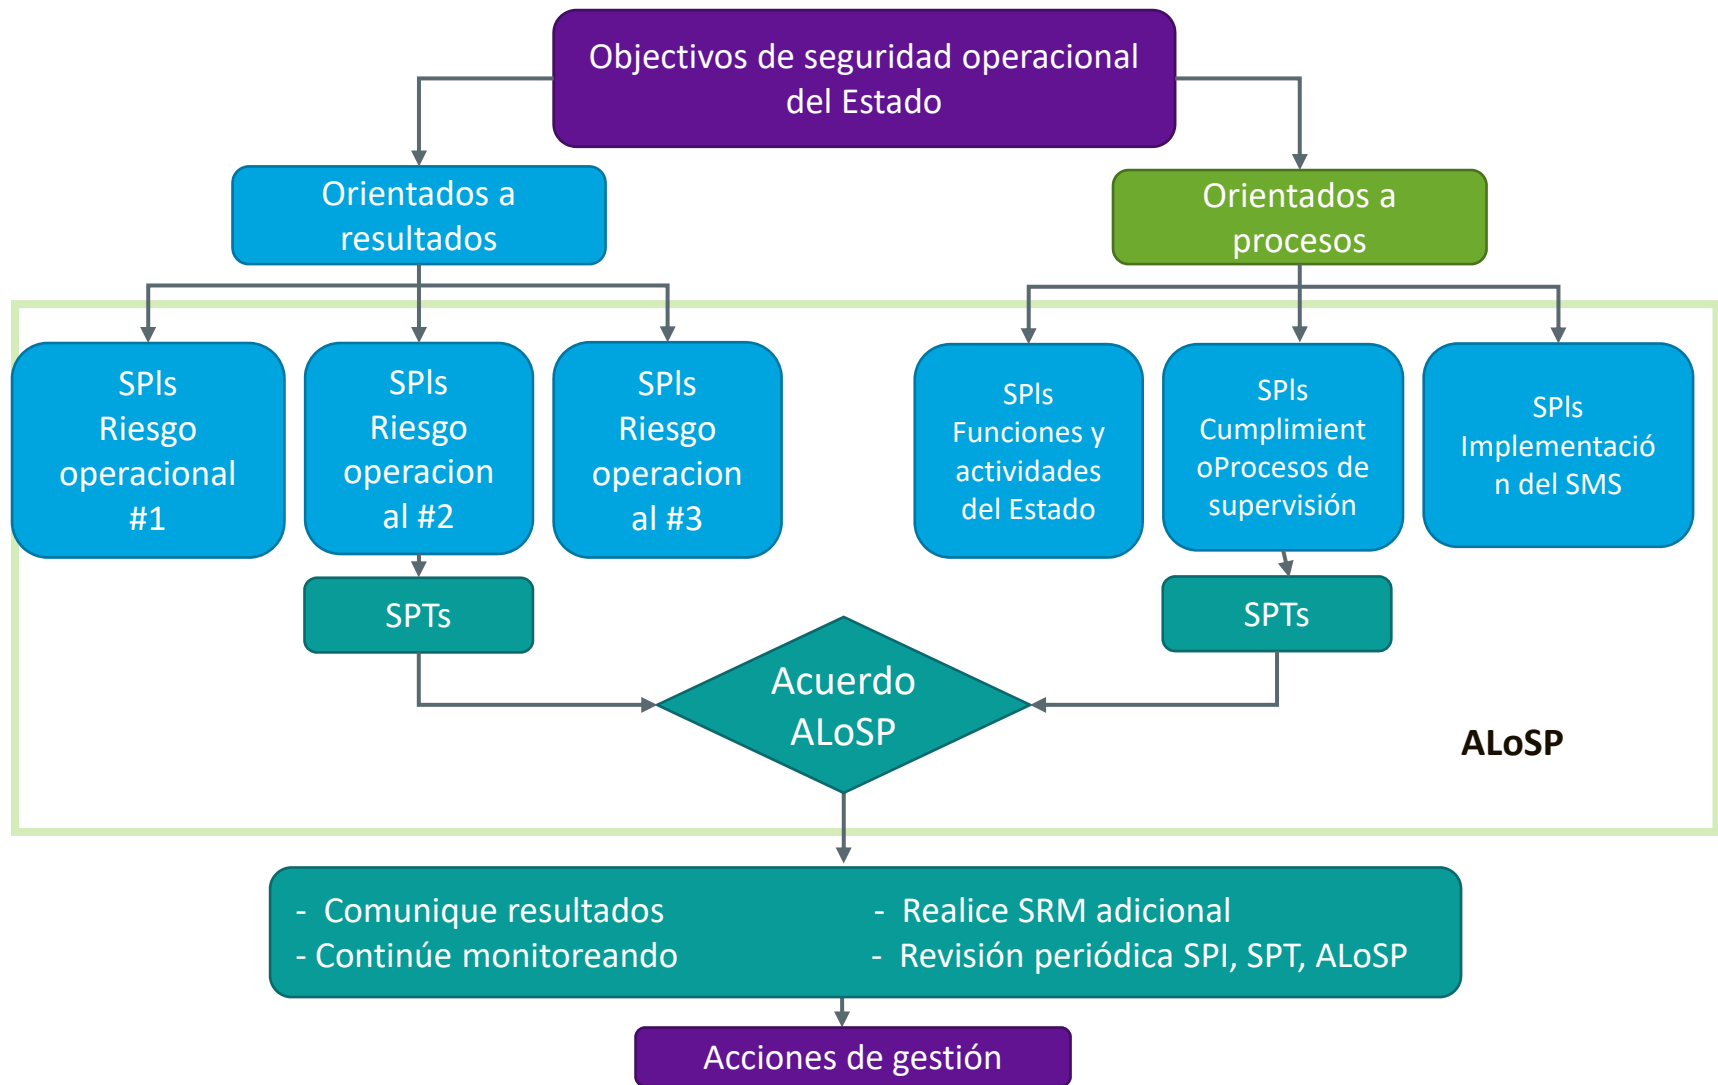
Objectivos de seguridad operacional del Estado

Orientados a resultados

Orientados a procesos

SPIs Riesgo operacional #1

SPIs Riesgo operacional #2

SPIs Riesgo operacional #3

SPIs Funciones y actividades del Estado

SPIs Cumplimient oProcesos de supervisión

SPIs Implementación del SMS

SPTs

SPTs

Acuerdo ALoSP

ALoSP

- Comunique resultados
- Continúe monitoreando

- Realice SRM adicional
- Revisión periódica SPI, SPT, ALoSP

Acciones de gestión